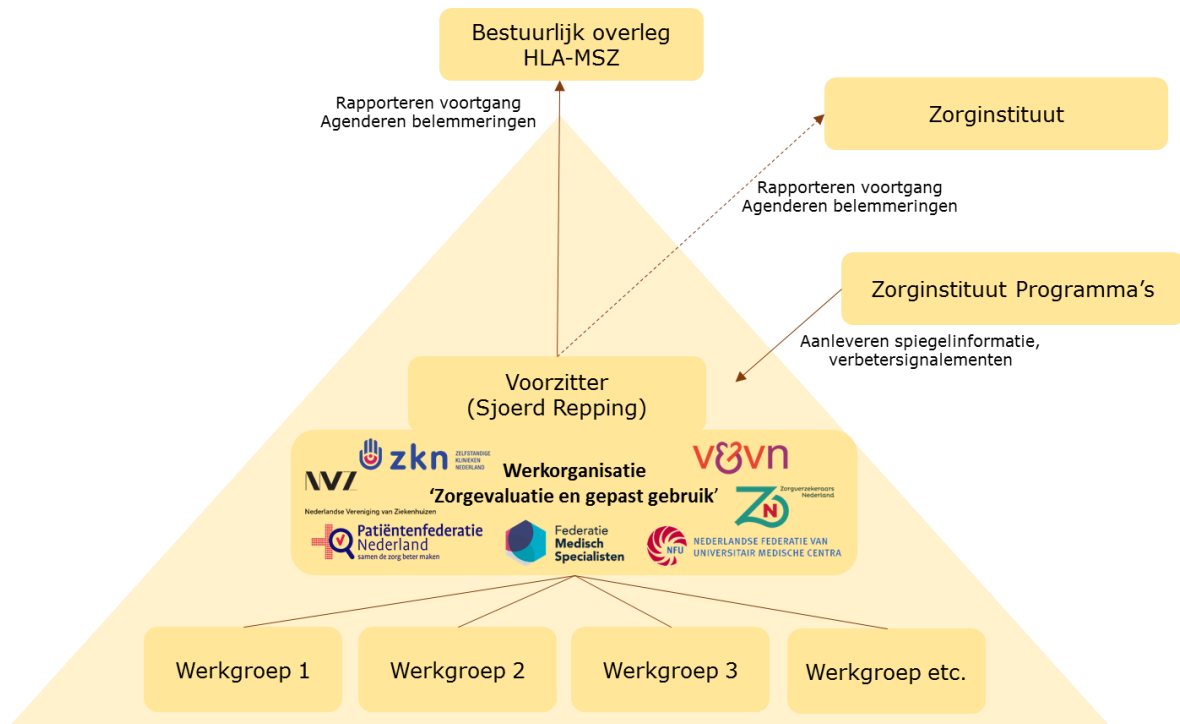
Bestuurlijk overleg HLA-MSZ

Rapporteren voortgang
Agenderen belemmeringen

Zorginstituut

Rapporteren voortgang
Agenderen belemmeringen

Zorginstituut Programma's

Aanleveren spiegelinformatie, verbetersignalementen

Voorzitter
(Sjoerd Repping)

zkn ZELFSTANDIGE KLINIEKEN NEDERLAND

NVZ
Nederlandse Vereniging van Ziekenhuizen

Werkorganisatie
'Zorgevaluatie en gepast gebruik'

v&vn

ZN Zorgverzekeraars Nederland

Patiëntenfederatie Nederland
samen de zorg beter maken

Federatie Medisch Specialisten

NFU NEDERLANDSE FEDERATIE VAN UNIVERSITAIR MEDISCHE CENTRA

Werkgroep 1

Werkgroep 2

Werkgroep 3

Werkgroep etc.